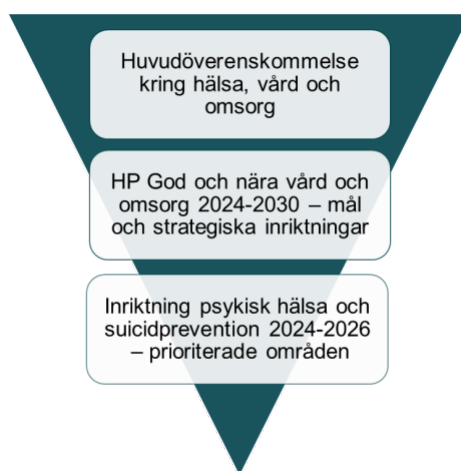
Huvudöverenskommelse kring hälsa, vård och omsorg

HP God och nära vård och omsorg 2024-2030 – mål och strategiska inriktningar

Inriktning psykisk hälsa och suicidprevention 2024-2026 – prioriterade områden